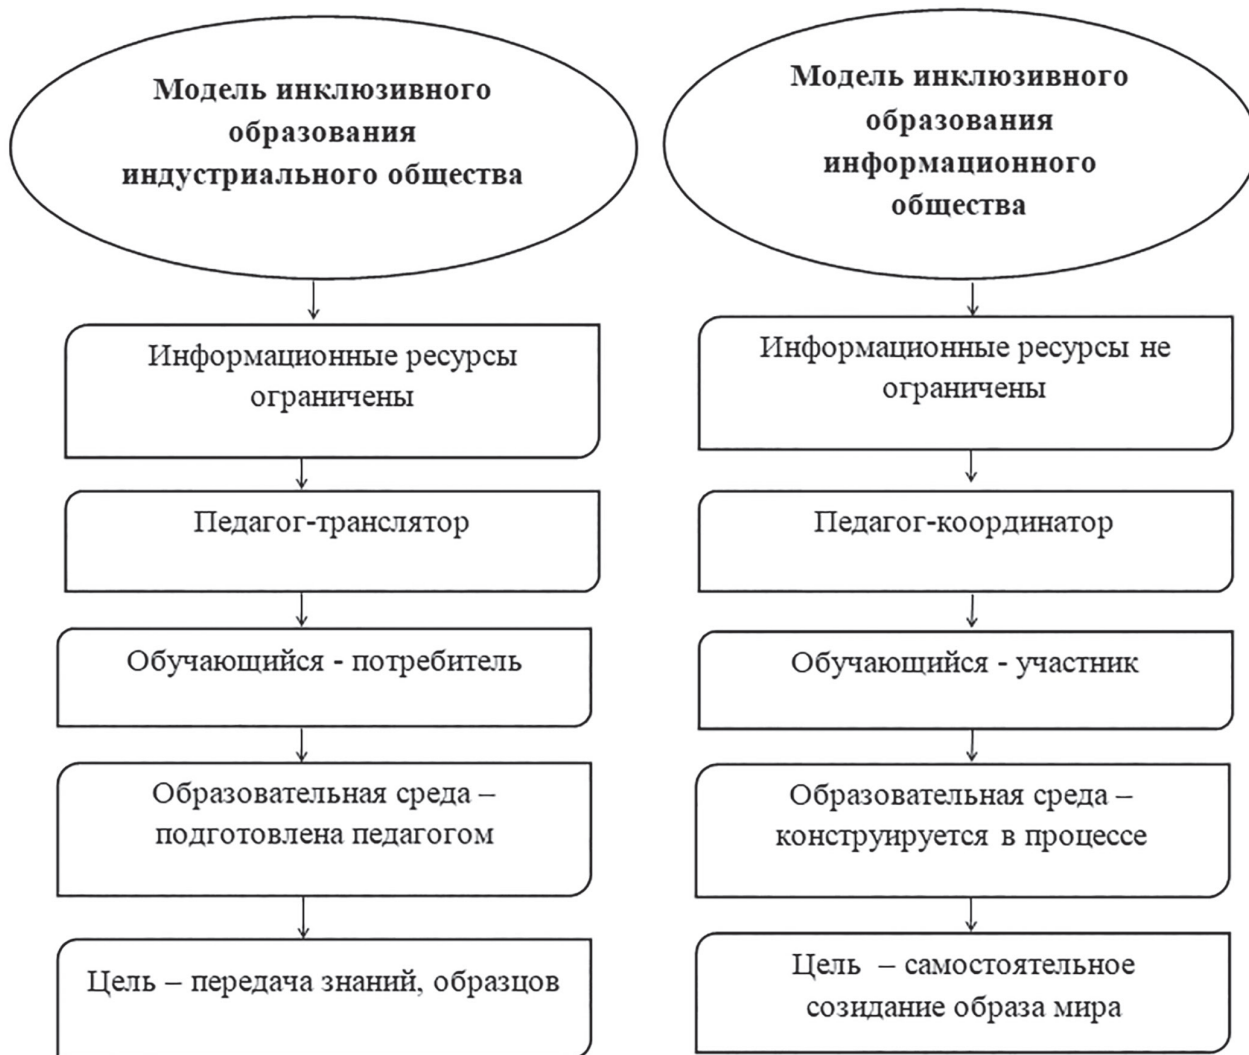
Модель инклюзивного образования индустриального общества

Информационные ресурсы ограничены

Педагог-транслятор

Обучающийся - потребитель

Образовательная среда – подготовлена педагогом

Цель – передача знаний, образцов

Модель инклюзивного образования информационного общества

Информационные ресурсы не ограничены

Педагог-координатор

Обучающийся - участник

Образовательная среда – конструируется в процессе

Цель – самостоятельное созидание образа мира